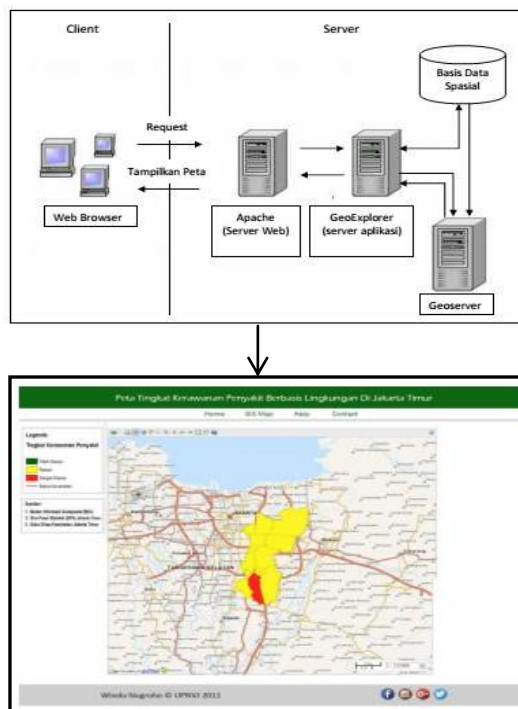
Client

Server

Basis Data Spasial

Request

Tampilkan Peta

Web Browser

Apache (Server Web)

GeoExplorer (server aplikasi)

Geoserver

Peta Tingkat Kerawanan Penyakit Berbasis Lingkungan Di Jakarta Timur

Home GIS Map Help Contact

Legenda
Tingkat Kerawanan Penyakit

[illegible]
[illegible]
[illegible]
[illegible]

Sumber:
1. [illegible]
2. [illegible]
3. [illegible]

Windu Nugroho © UPNVJ 2013